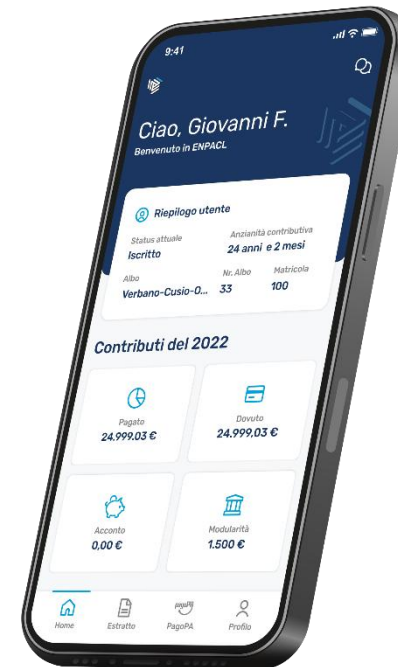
9:41

Ciao, Giovanni F.
Benvenuto in ENPACL

Riepilogo utente

Status attuale
Iscritto

Anzianità contributiva
24 anni e 2 mesi

Albo
Verbano-Cusio-O...

Nr. Albo
33

Matricola
100

Contributi del 2022

Pagato
24.999,03 €

Dovuto
24.999,03 €

Acconto
0,00 €

Modularità
1.500 €

Home
Estratto
PagoPA
Profilo